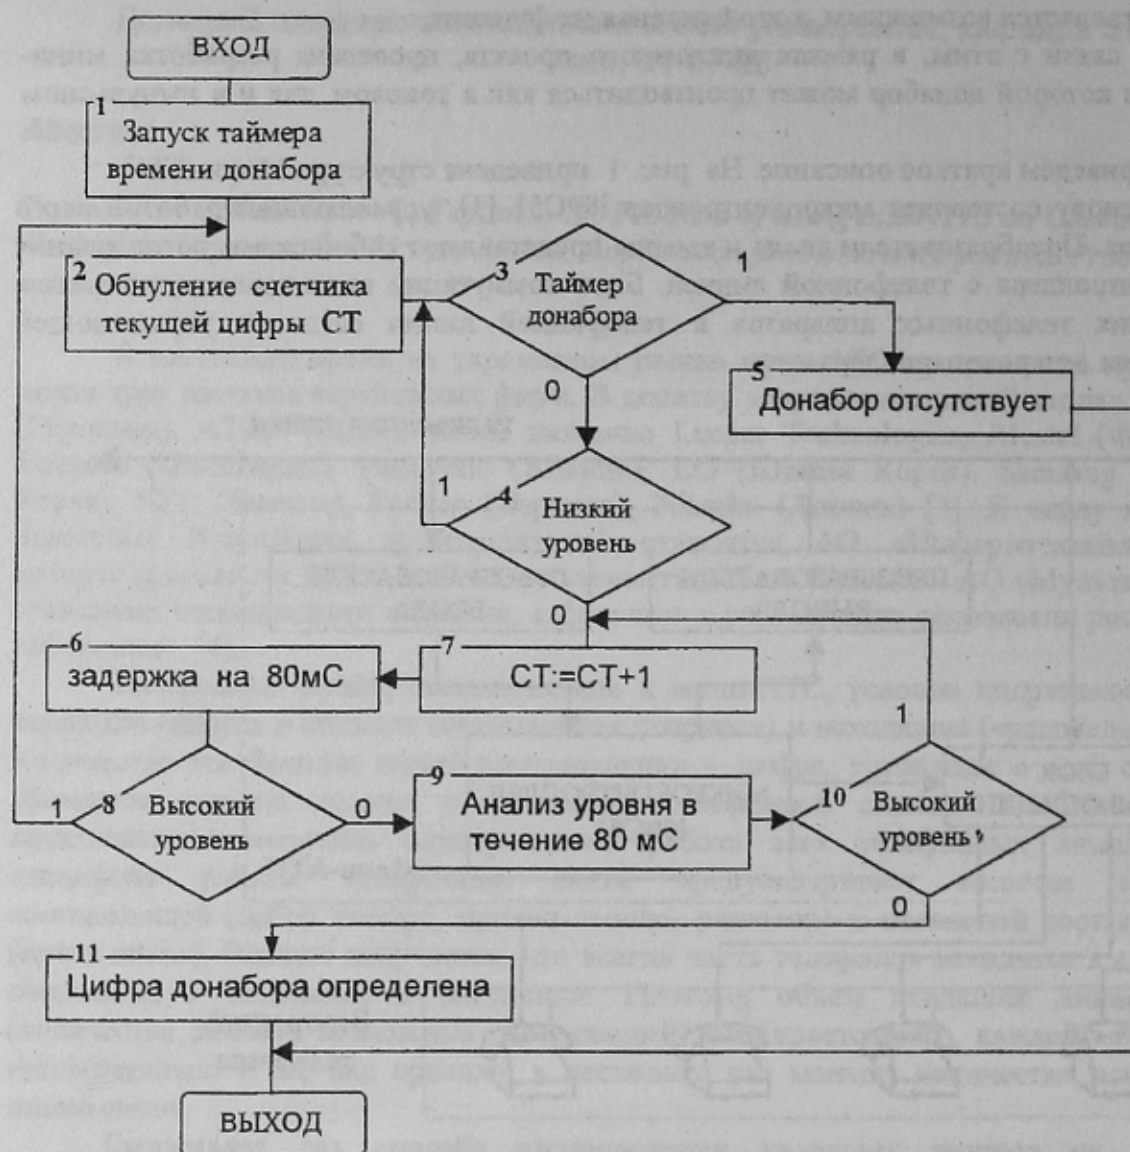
ВХОД

1
Запуск таймера времени донабора

2
Обнуление счетчика текущей цифры СТ

3
Таймер донабора

1

0

5
Донабор отсутствует

1

4
Низкий уровень

0

6
задержка на 80мС

7
СТ:=СТ+1

1

1

8
Высокий уровень

0

9
Анализ уровня в течение 80 мС

10
Высокий уровень

0

11
Цифра донабора определена

ВЫХОД